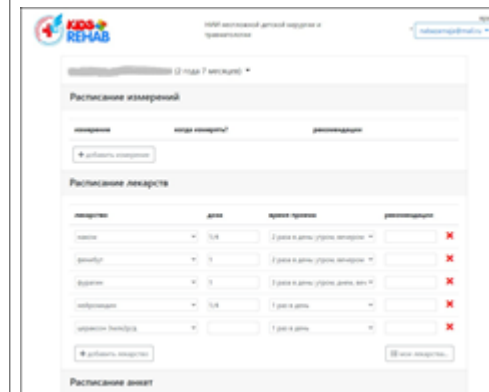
KIDS REHAB

НИИ неотложной детской хирургии и травматологии

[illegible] (2 года 7 месяцев) ▾

Расписание измерений

| измерение | когда измерять? | рекомендации |
|---|---|---|

+ добавить измерение

Расписание лекарств

| лекарство | доза | время приема | рекомендации |
|---|---|---|---|
| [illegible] | 1/4 | 2 раза в день: утром, вечером | |
| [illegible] | 1 | 2 раза в день: утром, вечером | |
| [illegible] | 1 | 3 раза в день: утром, днем, веч | |
| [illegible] | 1/4 | 1 раз в день | |
| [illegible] | 1 | 1 раз в день | |

+ добавить лекарство

Мои лекарства...

Расписание анкет